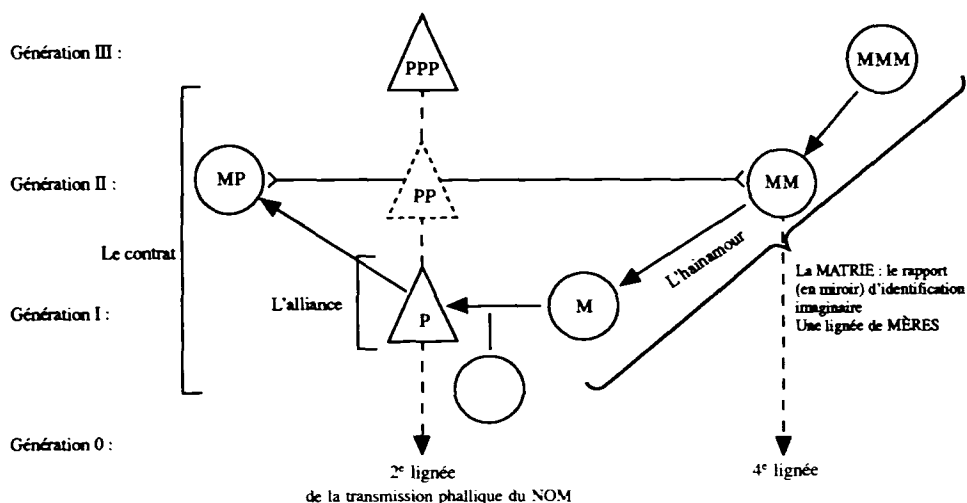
Génération III :

PPP

MMM

Génération II :

MP

PP

MM

Le contrat

L'hainamour

La MATRIE : le rapport (en miroir) d'identification imaginaire
Une lignée de MÈRES

Génération I :

L'alliance

P

M

Génération 0 :

2$^e$ lignée
de la transmission phallique du NOM

4$^e$ lignée